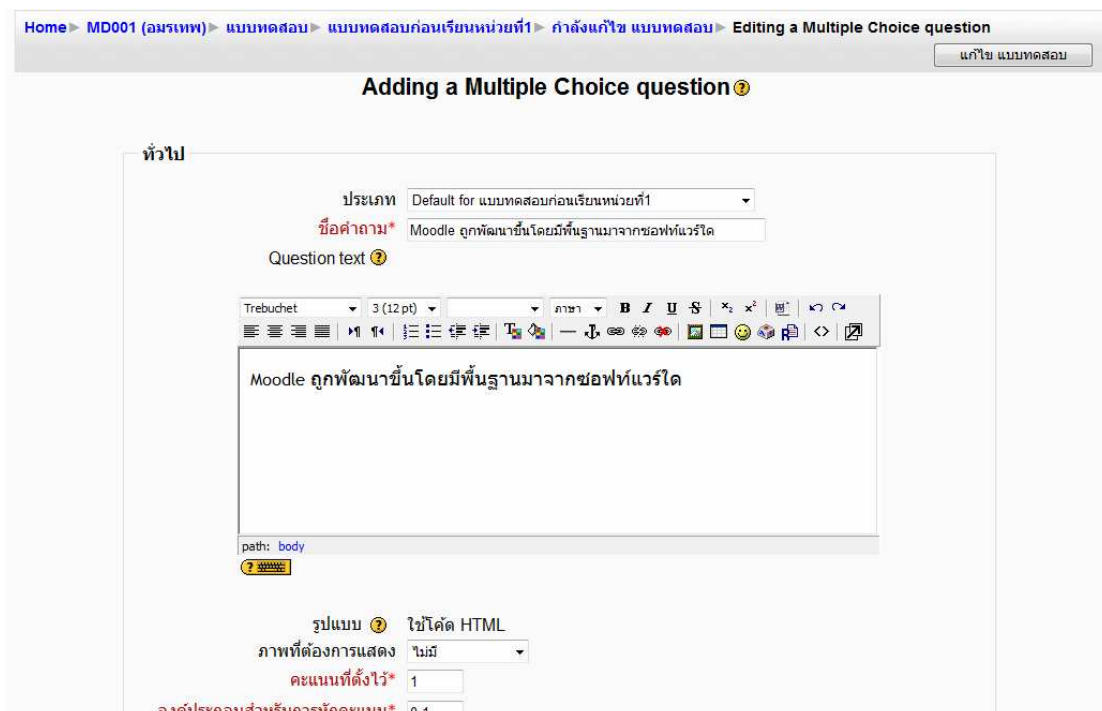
Home ▶ MD001 (อมรเทพ) ▶ แบบทดสอบ ▶ แบบทดสอบก่อนเรียนหน่วยที่1 ▶ กำลังแก้ไข แบบทดสอบ ▶ Editing a Multiple Choice question

แก้ไข แบบทดสอบ

Adding a Multiple Choice question

ทั่วไป

ประเภท Default for แบบทดสอบก่อนเรียนหน่วยที่1

ชื่อคำถาม* Moodle ถูกพัฒนาขึ้นโดยมีพื้นฐานมาจากซอฟท์แวร์ใด

Question text

Trebuchet 3 (12 pt) ภาษา

Moodle ถูกพัฒนาขึ้นโดยมีพื้นฐานมาจากซอฟท์แวร์ใด

path: body

รูปแบบ ใช้โค้ด HTML

ภาพที่ต้องการแสดง ไม่มี

คะแนนที่ตั้งไว้* 1

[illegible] 0.1